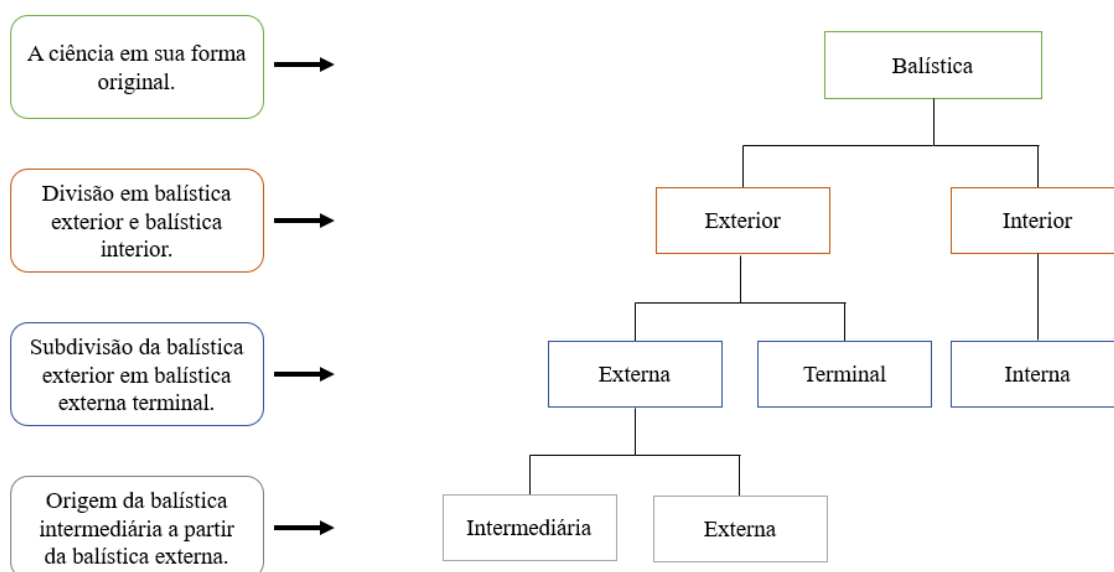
A ciência em sua forma original.

Divisão em balística exterior e balística interior.

Subdivisão da balística exterior em balística externa terminal.

Origem da balística intermediária a partir da balística externa.

Balística

Exterior

Interior

Externa

Terminal

Interna

Intermediária

Externa